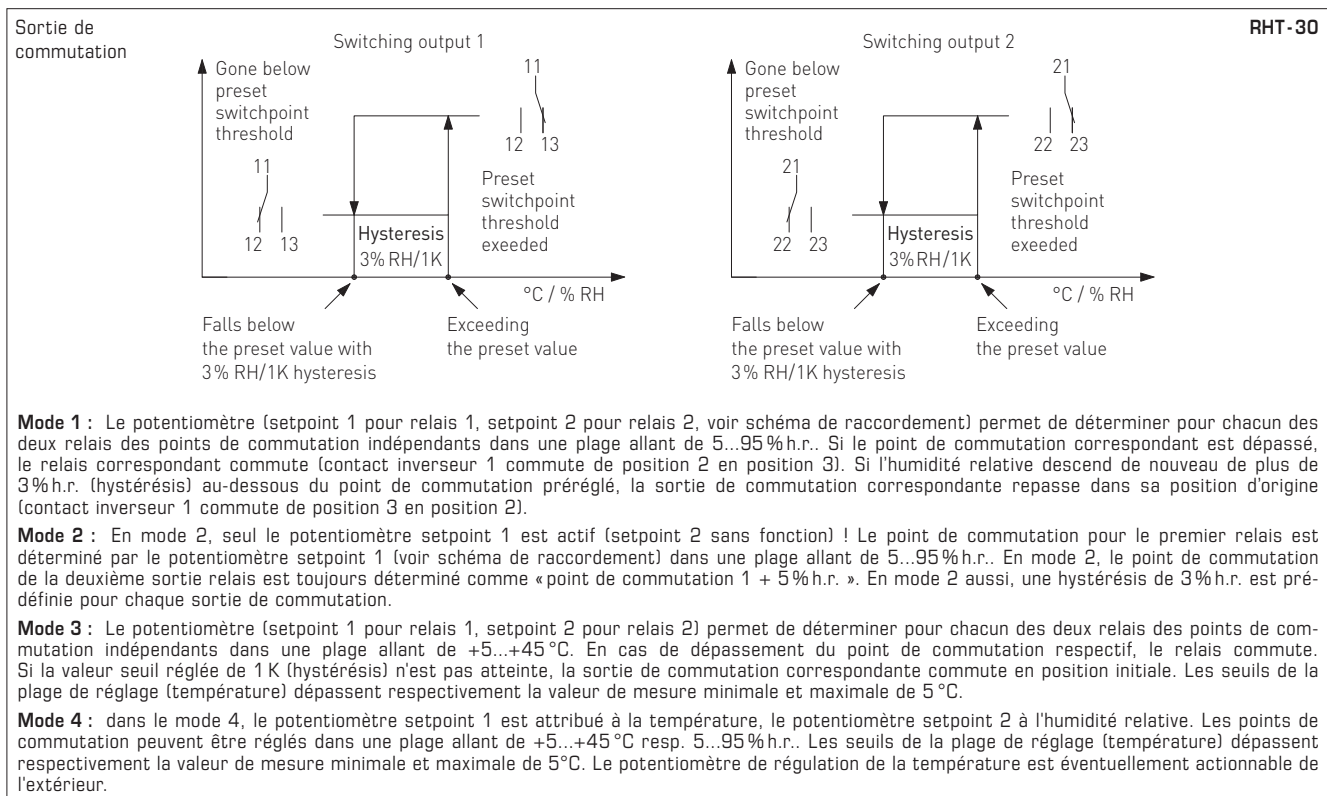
Sortie de commutation

RHT-30

Switching output 1

Gone below preset switchpoint threshold

11

12 13

11

12 13

Preset switchpoint threshold exeeded

Hysteresis 3% RH/1K

°C / % RH

Falls below the preset value with 3% RH/1K hysteresis

Exceeding the preset value

Switching output 2

Gone below preset switchpoint threshold

21

22 23

21

22 23

Preset switchpoint threshold exeeded

Hysteresis 3%RH/1K

°C / % RH

Falls below the preset value with 3% RH/1K hysteresis

Exceeding the preset value

Mode 1 : Le potentiomètre (setpoint 1 pour relais 1, setpoint 2 pour relais 2, voir schéma de raccordement) permet de déterminer pour chacun des deux relais des points de commutation indépendants dans une plage allant de 5...95%h.r.. Si le point de commutation correspondant est dépassé, le relais correspondant commute (contact inverseur 1 commute de position 2 en position 3). Si l'humidité relative descend de nouveau de plus de 3%h.r. (hystérésis) au-dessous du point de commutation préréglé, la sortie de commutation correspondante repasse dans sa position d'origine (contact inverseur 1 commute de position 3 en position 2).

Mode 2 : En mode 2, seul le potentiomètre setpoint 1 est actif (setpoint 2 sans fonction) ! Le point de commutation pour le premier relais est déterminé par le potentiomètre setpoint 1 (voir schéma de raccordement) dans une plage allant de 5...95%h.r.. En mode 2, le point de commutation de la deuxième sortie relais est toujours déterminé comme «point de commutation 1 + 5%h.r. ». En mode 2 aussi, une hystérésis de 3%h.r. est prédéfinie pour chaque sortie de commutation.

Mode 3 : Le potentiomètre (setpoint 1 pour relais 1, setpoint 2 pour relais 2) permet de déterminer pour chacun des deux relais des points de commutation indépendants dans une plage allant de +5...+45°C. En cas de dépassement du point de commutation respectif, le relais commute. Si la valeur seuil réglée de 1 K (hystérésis) n'est pas atteinte, la sortie de commutation correspondante commute en position initiale. Les seuils de la plage de réglage (température) dépassent respectivement la valeur de mesure minimale et maximale de 5°C.

Mode 4 : dans le mode 4, le potentiomètre setpoint 1 est attribué à la température, le potentiomètre setpoint 2 à l'humidité relative. Les points de commutation peuvent être réglés dans une plage allant de +5...+45°C resp. 5...95%h.r.. Les seuils de la plage de réglage (température) dépassent respectivement la valeur de mesure minimale et maximale de 5°C. Le potentiomètre de régulation de la température est éventuellement actionnable de l'extérieur.